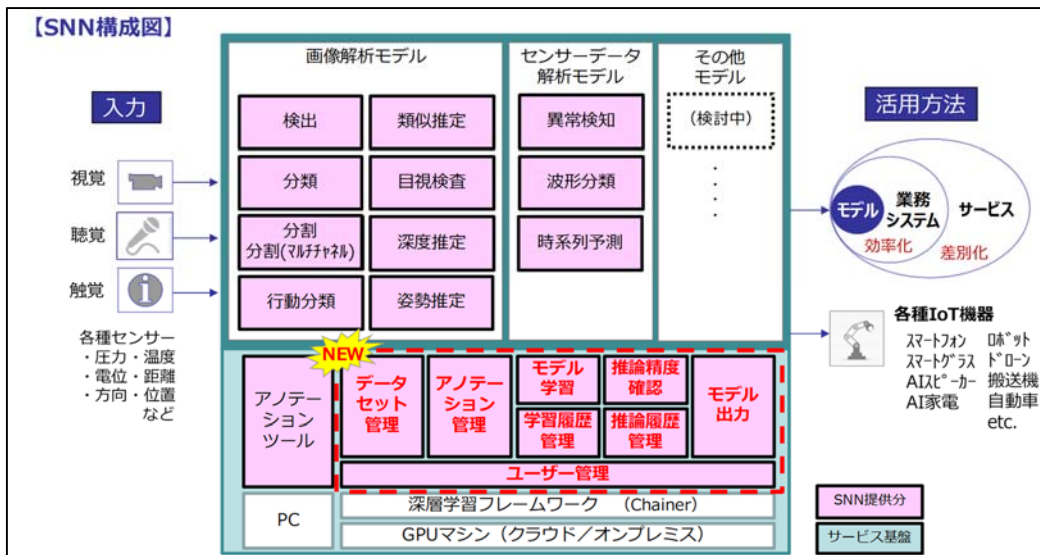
【SNN構成図】

入力

視覚

聴覚

触覚

各種センサー
・圧力・温度
・電位・距離
・方向・位置
など

画像解析モデル

検出

類似推定

分類

目視検査

分割
分割(マルチチャネル)

深度推定

行動分類

姿勢推定

センサーデータ
解析モデル

異常検知

波形分類

時系列予測

その他
モデル

(検討中)

活用方法

モデル

業務
システム

サービス

効率化

差別化

各種IoT機器

スマートフォン
スマートグラス
AIスピーカー
AI家電

ロボット
ドローン
搬送機
自動車
etc.

NEW

アノテーションツール

データセット管理

アノテーション管理

モデル学習

推論精度確認

学習履歴管理

推論履歴管理

モデル出力

ユーザー管理

PC

深層学習フレームワーク　(Chainer)

GPUマシン（クラウド／オンプレミス）

SNN提供分

サービス基盤